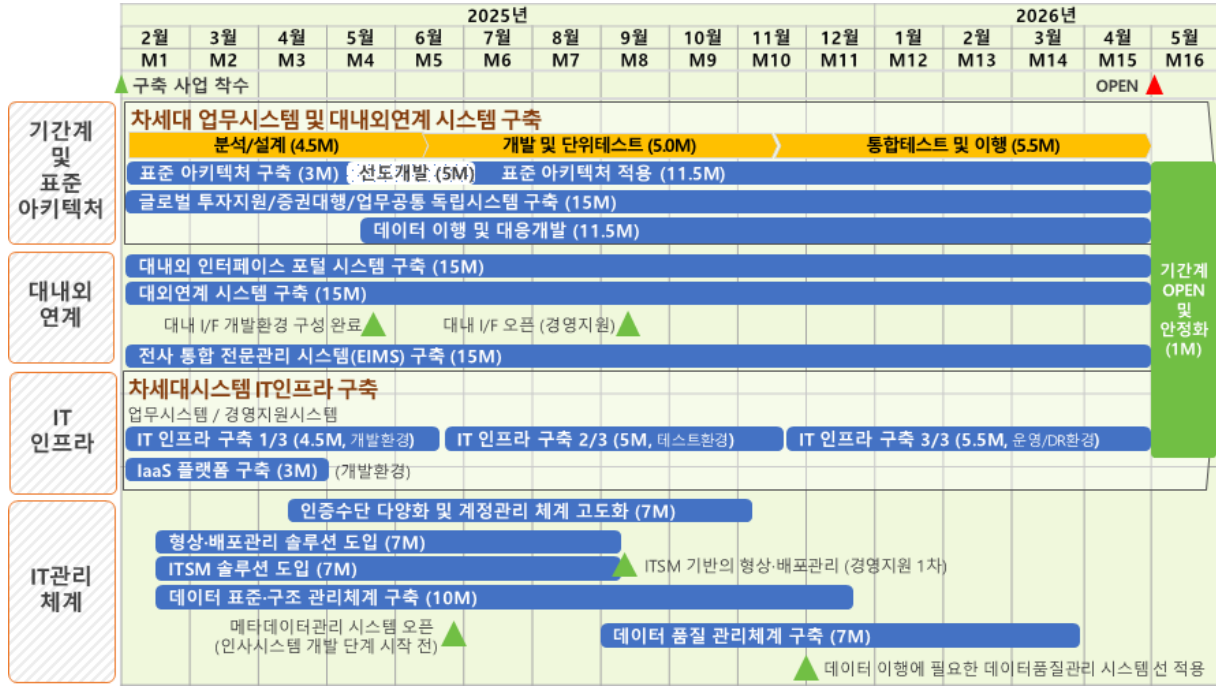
| 2025년 | | | | | | | | | | | 2026년 | | | | |
|---|---|---|---|---|---|---|---|---|---|---|---|---|---|---|---|
| 2월 | 3월 | 4월 | 5월 | 6월 | 7월 | 8월 | 9월 | 10월 | 11월 | 12월 | 1월 | 2월 | 3월 | 4월 | 5월 |
| M1 | M2 | M3 | M4 | M5 | M6 | M7 | M8 | M9 | M10 | M11 | M12 | M13 | M14 | M15 | M16 |

구축 사업 착수

OPEN

기간계 및 표준 아키텍처

차세대 업무시스템 및 대내외연계 시스템 구축

분석/설계 (4.5M)

개발 및 단위테스트 (5.0M)

통합테스트 및 이행 (5.5M)

표준 아키텍처 구축 (3M)

선도개발 (5M)

표준 아키텍처 적용 (11.5M)

글로벌 투자지원/증권대행/업무공통 독립시스템 구축 (15M)

데이터 이행 및 대응개발 (11.5M)

대내외 연계

대내외 인터페이스 포털 시스템 구축 (15M)

대외연계 시스템 구축 (15M)

대내 I/F 개발환경 구성 완료

대내 I/F 오픈 (경영지원)

전사 통합 전문관리 시스템(EIMS) 구축 (15M)

기간계 OPEN 및 안정화 (1M)

IT 인프라

차세대시스템 IT인프라 구축

업무시스템 / 경영지원시스템

IT 인프라 구축 1/3 (4.5M, 개발환경)

IT 인프라 구축 2/3 (5M, 테스트환경)

IT 인프라 구축 3/3 (5.5M, 운영/DR환경)

IaaS 플랫폼 구축 (3M)

(개발환경)

IT관리 체계

인증수단 다양화 및 계정관리 체계 고도화 (7M)

형상·배포관리 솔루션 도입 (7M)

ITSM 솔루션 도입 (7M)

ITSM 기반의 형상·배포관리 (경영지원 1차)

데이터 표준·구조 관리체계 구축 (10M)

메타데이터관리 시스템 오픈 (인사시스템 개발 단계 시작 전)

데이터 품질 관리체계 구축 (7M)

데이터 이행에 필요한 데이터품질관리 시스템 선 적용